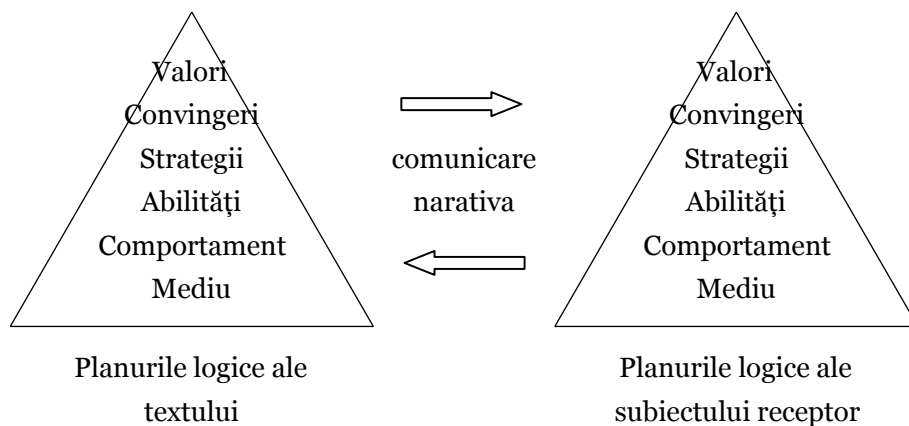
Valori
Convingeri
Strategii
Abilități
Comportament
Mediu

Planurile logice ale textului

comunicare narativa

Valori
Convingeri
Strategii
Abilități
Comportament
Mediu

Planurile logice ale subiectului receptor